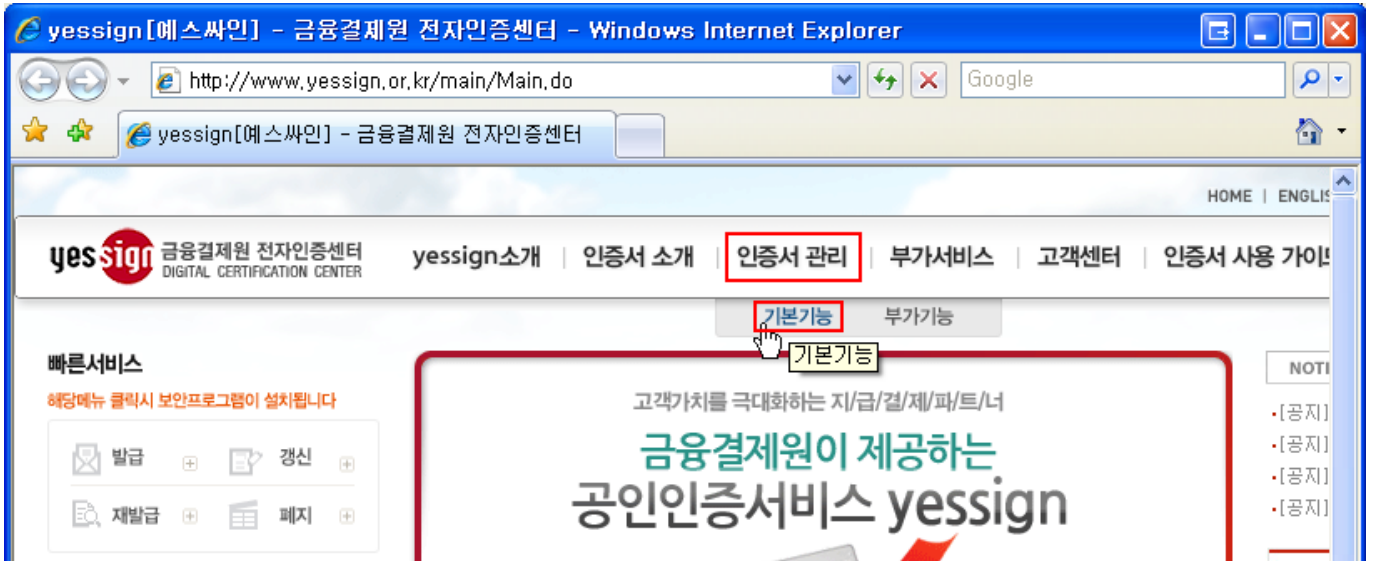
yessign[예스싸인] - 금융결제원 전자인증센터 - Windows Internet Explorer

http://www.yessign.or.kr/main/Main.do

Google

yessign[예스싸인] - 금융결제원 전자인증센터

HOME | ENGLIS

yessign 금융결제원 전자인증센터 DIGITAL CERTIFICATION CENTER

yessign소개 | 인증서 소개 | 인증서 관리 | 부가서비스 | 고객센터 | 인증서 사용 가이

기본기능 부가기능

기본기능

빠른서비스

해당메뉴 클릭시 보안프로그램이 설치됩니다

발급 갱신

재발급 폐지

고객가치를 극대화하는 지/급/결/제/파/트/너

금융결제원이 제공하는

공인인증서비스 yessign

NOTI

·[공지]
·[공지]
·[공지]
·[공지]